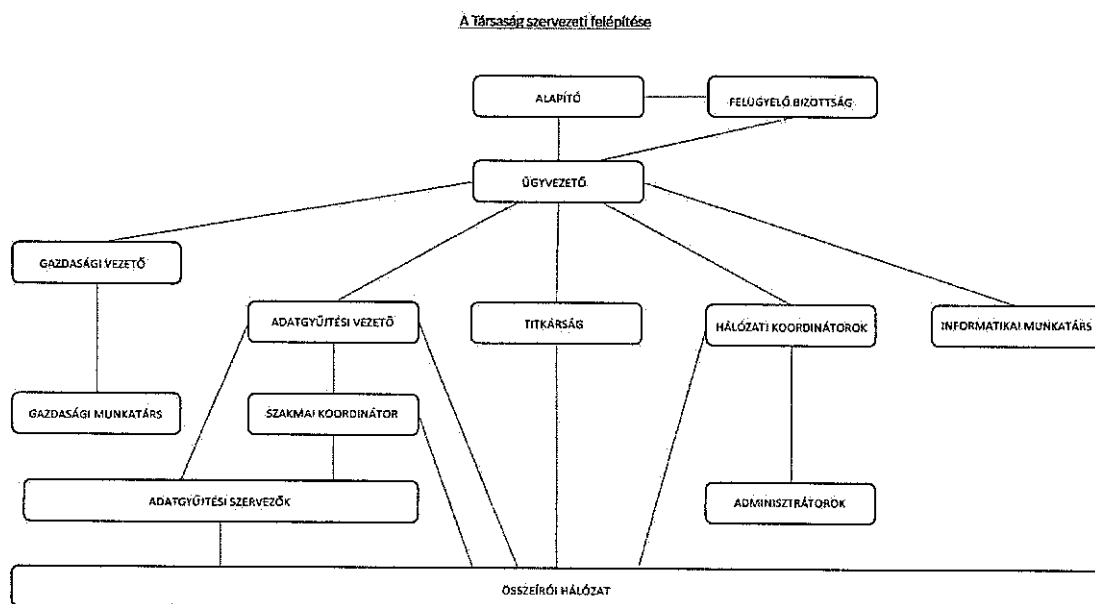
A Társaság szervezeti felépítése

ALAPÍTÓ

FELÜGYELŐ BIZOTTSÁG

ÜGYVEZETŐ

GAZDASÁGI VEZETŐ

ADATGYŰJTÉSI VEZETŐ

TITKÁRSÁG

HÁLÓZATI KOORDINÁTOROK

INFORMATIKAI MUNKATÁRS

GAZDASÁGI MUNKATÁRS

SZAKMAI KOORDINÁTOR

ADATGYŰJTÉSI SZERVEZŐK

ADMINISZTRÁTOROK

ÖSSZEÍRÓI HÁLÓZAT